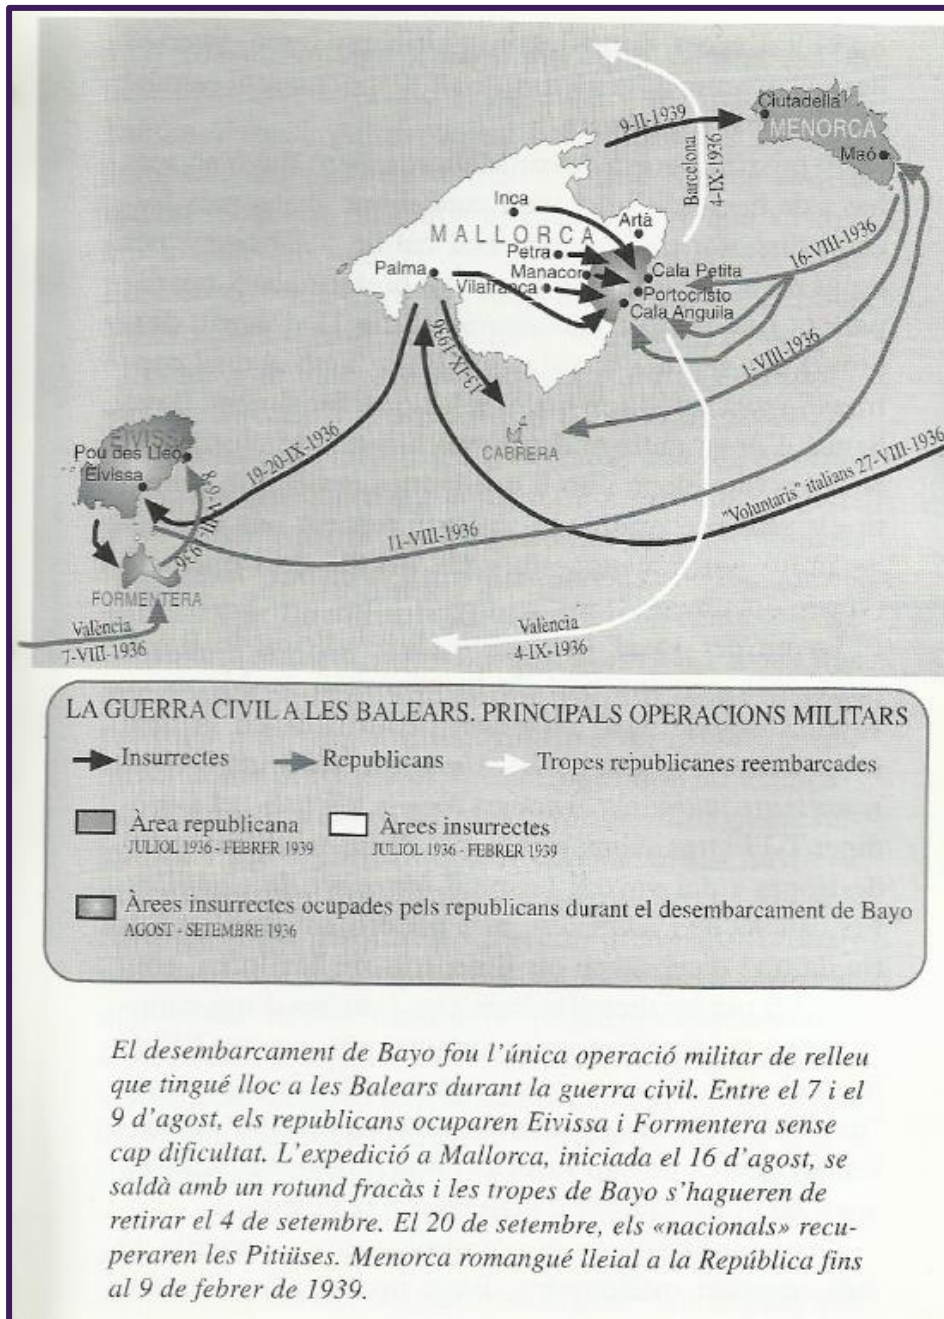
Ciutadella
MENORCA
Maó
9-II-1939
Barcelona
4-IX-1936
Inca
Artà
MALLORCA
Petra
Manacor
Palma
Vilafranca
Cala Petita
Portocristo
Cala Anguila
16-VIII-1936
1-VIII-1936
13-IX-1936
CABRERA
EIVISSA
Pou des Lleó
Eivissa
8-VIII-1936
19-20-IX-1936
"Voluntaris" italians 27-VIII-1936
11-VIII-1936
FORMENTERA
València
7-VIII-1936
València
4-IX-1936

LA GUERRA CIVIL A LES BALEARS. PRINCIPALS OPERACIONS MILITARS
Insurrectes
Republicans
Tropes republicanes reembarcades
Àrea republicana
JULIOL 1936 - FEBRER 1939
Àrees insurrectes
JULIOL 1936 - FEBRER 1939
Àrees insurrectes ocupades pels republicans durant el desembarcament de Bayo
AGOST - SETEMBRE 1936

El desembarcament de Bayo fou l'única operació militar de relleu que tingué lloc a les Balears durant la guerra civil. Entre el 7 i el 9 d'agost, els republicans ocuparen Eivissa i Formentera sense cap dificultat. L'expedició a Mallorca, iniciada el 16 d'agost, se saldà amb un rotund fracàs i les tropes de Bayo s'hagueren de retirar el 4 de setembre. El 20 de setembre, els «nacionals» recuperaren les Pitiüses. Menorca romangué lleial a la República fins al 9 de febrer de 1939.